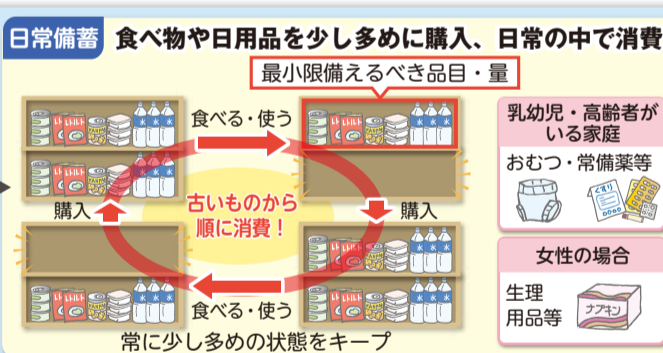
日常備蓄　食べ物や日用品を少し多めに購入、日常の中で消費

最小限備えるべき品目・量

食べる・使う

購入

古いものから順に消費！

購入

食べる・使う

常に少し多めの状態をキープ

乳幼児・高齢者がいる家庭

おむつ・常備薬等

くすり

女性の場合

生理用品等

ナプキン